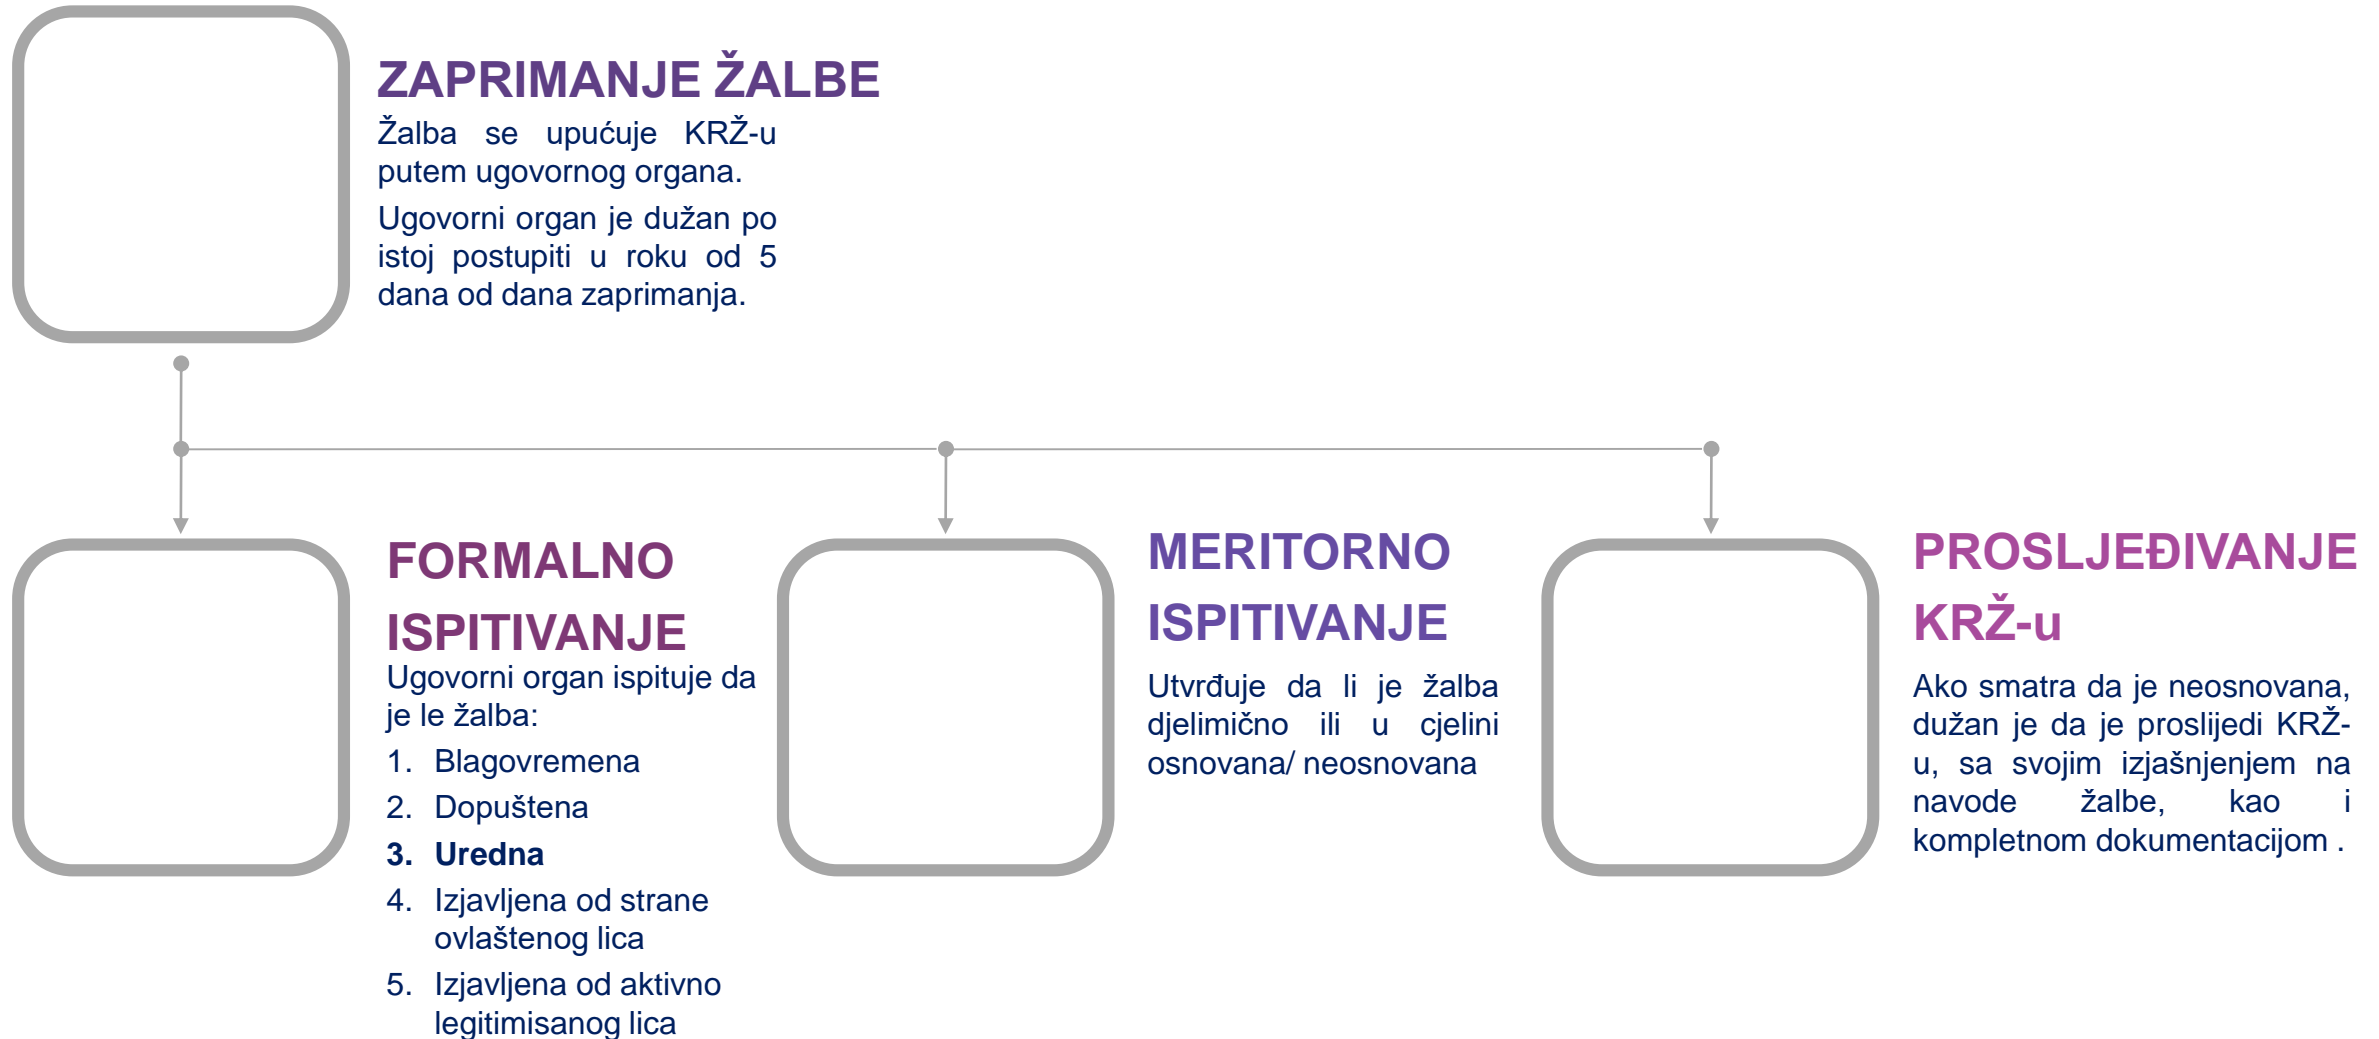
ZAPRIMANJE ŽALBE

Žalba se upućuje KRŽ-u putem ugovornog organa.

Ugovorni organ je dužan po istoj postupiti u roku od 5 dana od dana zaprimanja.

FORMALNO ISPITIVANJE

Ugovorni organ ispituje da je le žalba:

1. Blagovremena
2. Dopuštena
3. **Uredna**
4. Izjavljena od strane ovlaštenog lica
5. Izjavljena od aktivno legitimisanog lica

MERITORNO ISPITIVANJE

Utvrđuje da li je žalba djelimično ili u cjelini osnovana/ neosnovana

PROSLJEĐIVANJE KRŽ-u

Ako smatra da je neosnovana, dužan je da je proslijedi KRŽ-u, sa svojim izjašnjenjem na navode žalbe, kao i kompletnom dokumentacijom .